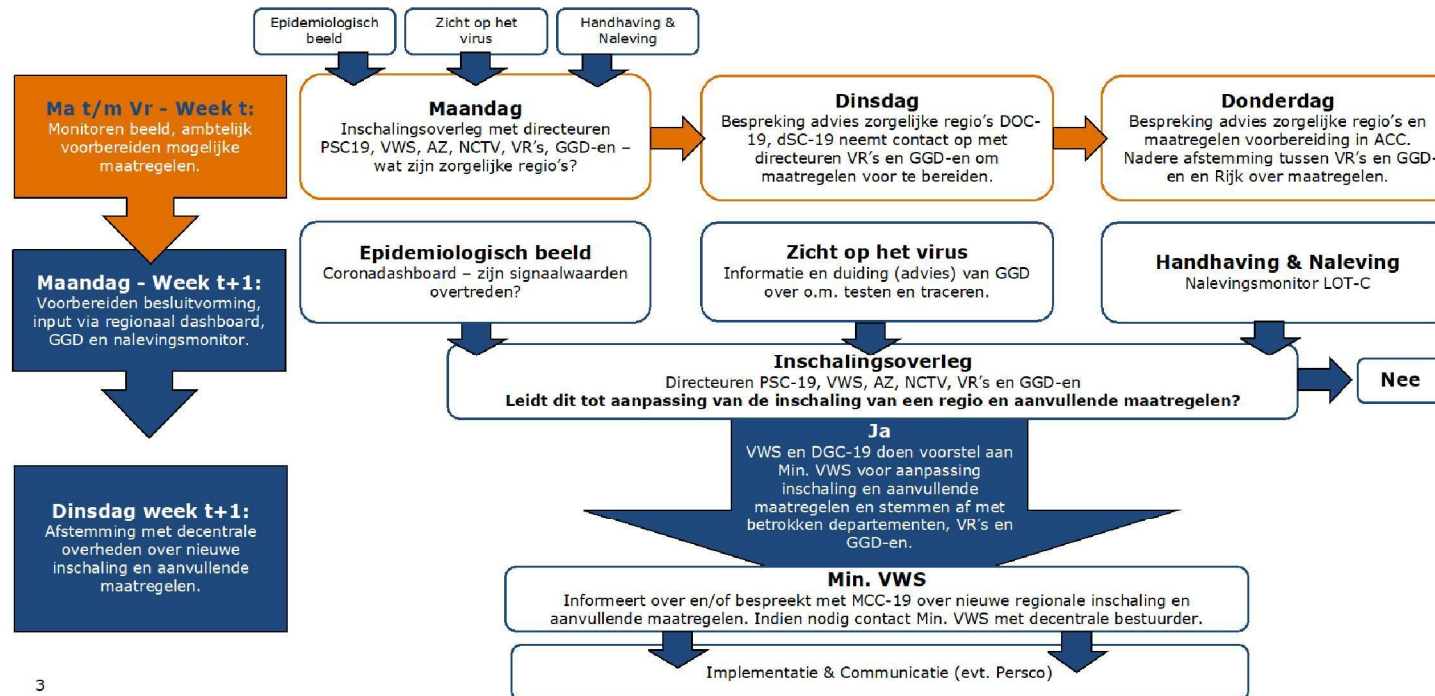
Epidemiologisch beeld

Zicht op het virus

Handhaving & Naleving

Ma t/m Vr - Week t:
Monitoren beeld, ambtelijk voorbereiden mogelijke maatregelen.

Maandag
Inschalingsoverleg met directeuren PSC19, VWS, AZ, NCTV, VR's, GGD-en – wat zijn zorgelijke regio's?

Dinsdag
Bespreking advies zorgelijke regio's DOC-19, dSC-19 neemt contact op met directeuren VR's en GGD-en om maatregelen voor te bereiden.

Donderdag
Bespreking advies zorgelijke regio's en maatregelen voorbereiding in ACC. Nadere afstemming tussen VR's en GGD-en en Rijk over maatregelen.

Maandag - Week t+1:
Voorbereiden besluitvorming, input via regionaal dashboard, GGD en nalevingsmonitor.

Epidemiologisch beeld
Coronadashboard – zijn signaalwaarden overtreden?

Zicht op het virus
Informatie en duiding (advies) van GGD over o.m. testen en traceren.

Handhaving & Naleving
Nalevingsmonitor LOT-C

Inschalingsoverleg
Directeuren PSC-19, VWS, AZ, NCTV, VR's en GGD-en
Leidt dit tot aanpassing van de inschaling van een regio en aanvullende maatregelen?

Nee

Ja
VWS en DGC-19 doen voorstel aan Min. VWS voor aanpassing inschaling en aanvullende maatregelen en stemmen af met betrokken departementen, VR's en GGD-en.

Dinsdag week t+1:
Afstemming met decentrale overheden over nieuwe inschaling en aanvullende maatregelen.

Min. VWS
Informeert over en/of bespreekt met MCC-19 over nieuwe regionale inschaling en aanvullende maatregelen. Indien nodig contact Min. VWS met decentrale bestuurder.

Implementatie & Communicatie (evt. Persco)

3